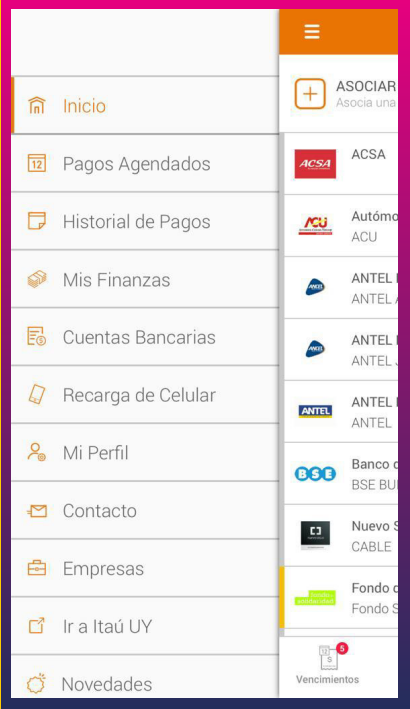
Inicio

12 Pagos Agendados

Historial de Pagos

Mis Finanzas

Cuentas Bancarias

Recarga de Celular

Mi Perfil

Contacto

Empresas

Ir a Itaú UY

Novedades

ASOCIAR
Asocia una

ACSA
ACSA

ACU
Autómo
ACU

ANTEL
ANTEL

ANTEL
ANTEL

ANTEL
ANTEL
ANTEL

BSE
Banco
BSE BU

Nuevo
CABLE

Fondo Solidaridad
Fondo
Fondo S

12 $ 5
Vencimientos